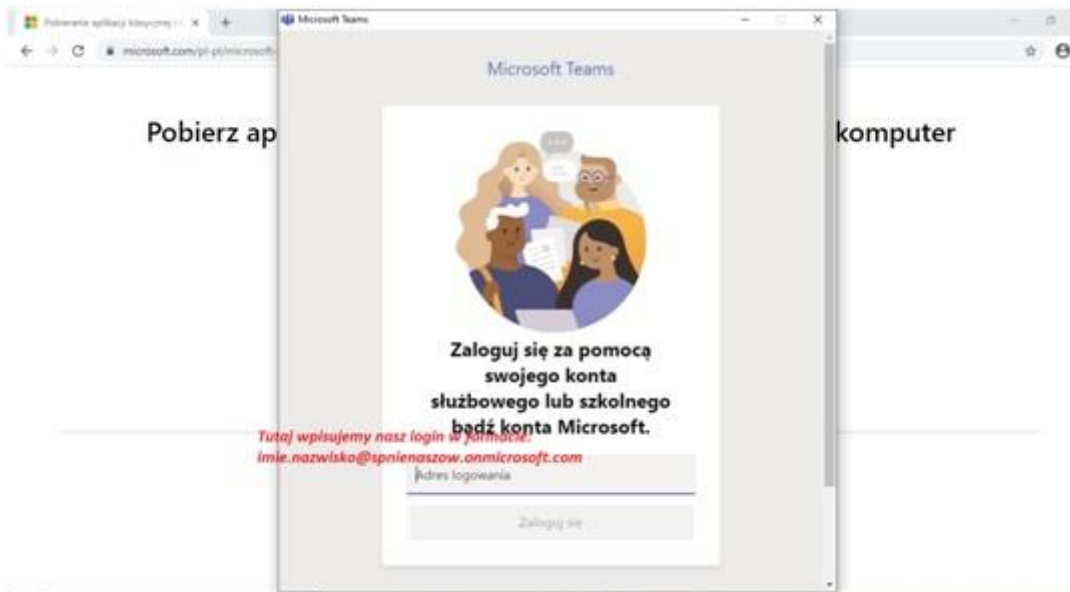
Pobieranie aplikacji klasycznej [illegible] ×
microsoft.com/pl-pl/microsoft-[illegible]

Microsoft Teams

Microsoft Teams

Pobierz ap

komputer

Zaloguj się za pomocą swojego konta służbowego lub szkolnego bądź konta Microsoft.

Tutaj wpisujemy nasz login w formacie: imie.nazwisko@spnienaszow.onmicrosoft.com

Adres logowania

Zaloguj się